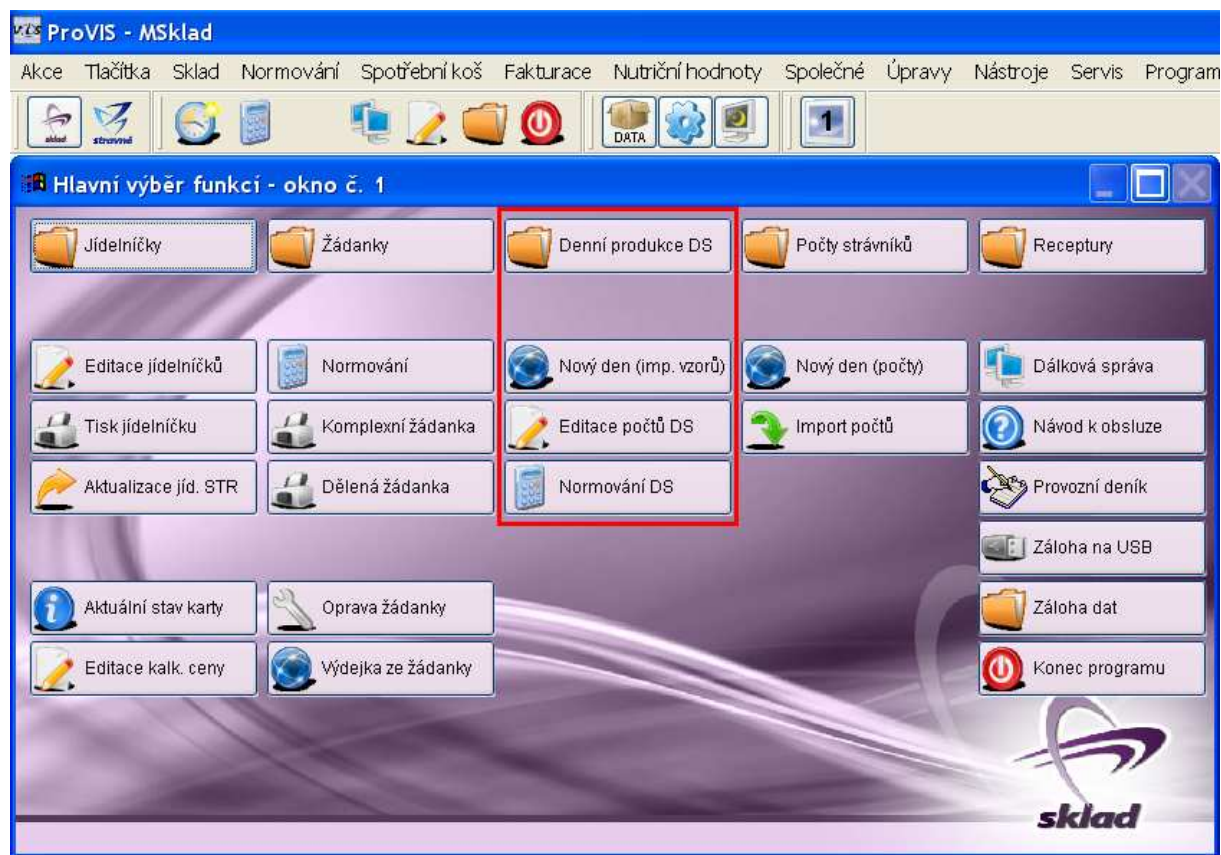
ProVIS - MSklad

Akce Tlačítka Sklad Normování Spotřební koš Fakturace Nutriční hodnoty Společné Úpravy Nástroje Servis Program

sklad strávné DATA 1

Hlavní výběr funkcí - okno č. 1

Jídelníčky
Žádanky
Denní produkce DS
Počty strávníků
Receptury

Editace jídelníčků
Normování
Nový den (imp. vzorů)
Nový den (počty)
Dálková správa

Tisk jídelníčku
Komplexní žádanka
Editace počtů DS
Import počtů
Návod k obsluze

Aktualizace jíd. STR
Dělená žádanka
Normování DS
Provozní deník

Záloha na USB

Aktuální stav karty
Oprava žádanky
Záloha dat

Editace kalk. ceny
Výdejka ze žádanky
Konec programu

sklad